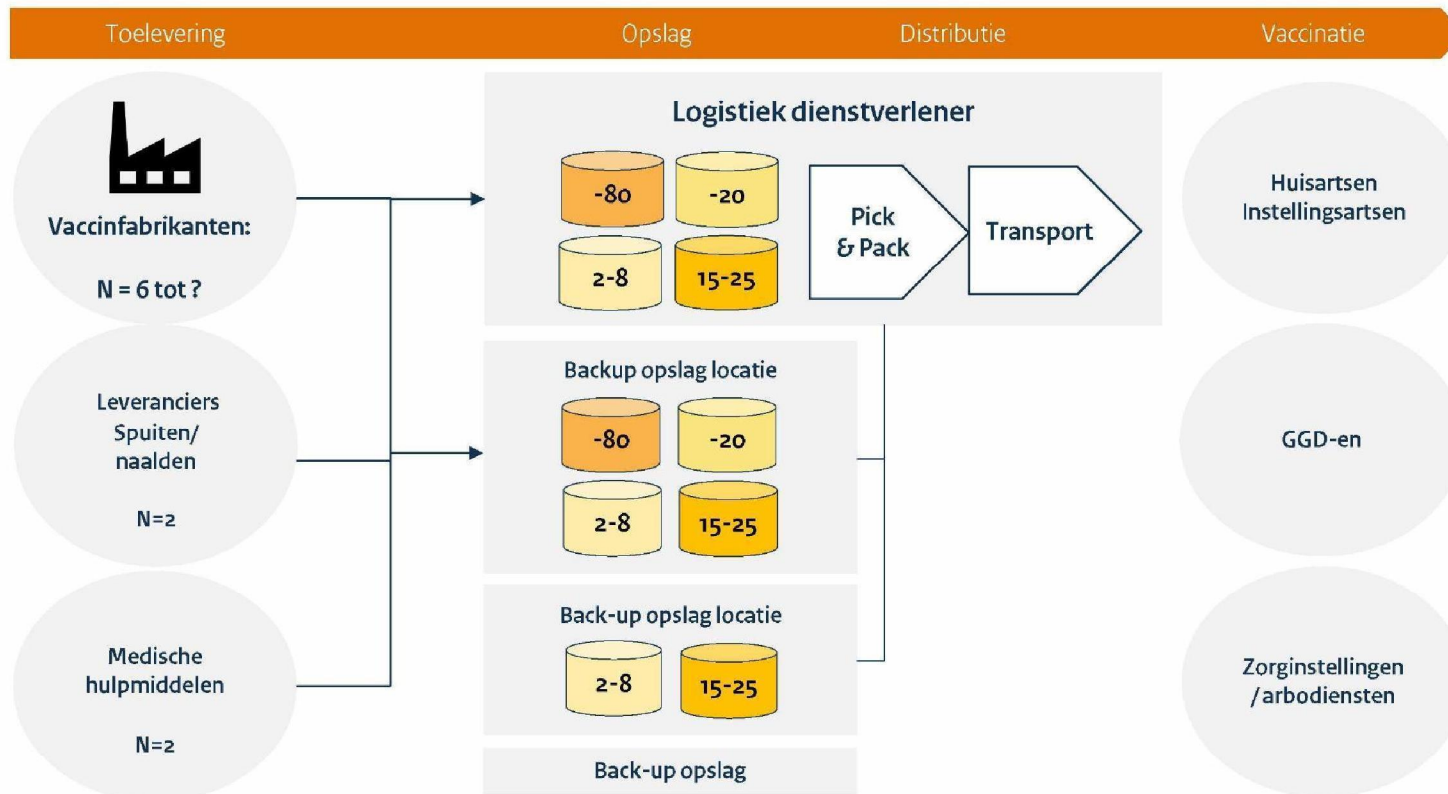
Toelevering

Opslag

Distributie

Vaccinatie

Vaccinfabrikanten:

N = 6 tot ?

Leveranciers Spuiten/ naalden

N=2

Medische hulpmiddelen

N=2

Logistiek dienstverlener

-80

-20

2-8

15-25

Pick & Pack

Transport

Backup opslag locatie

-80

-20

2-8

15-25

Back-up opslag locatie

2-8

15-25

Back-up opslag

Huisartsen Instellingsartsen

GGD-en

Zorginstellingen /arbodiensten